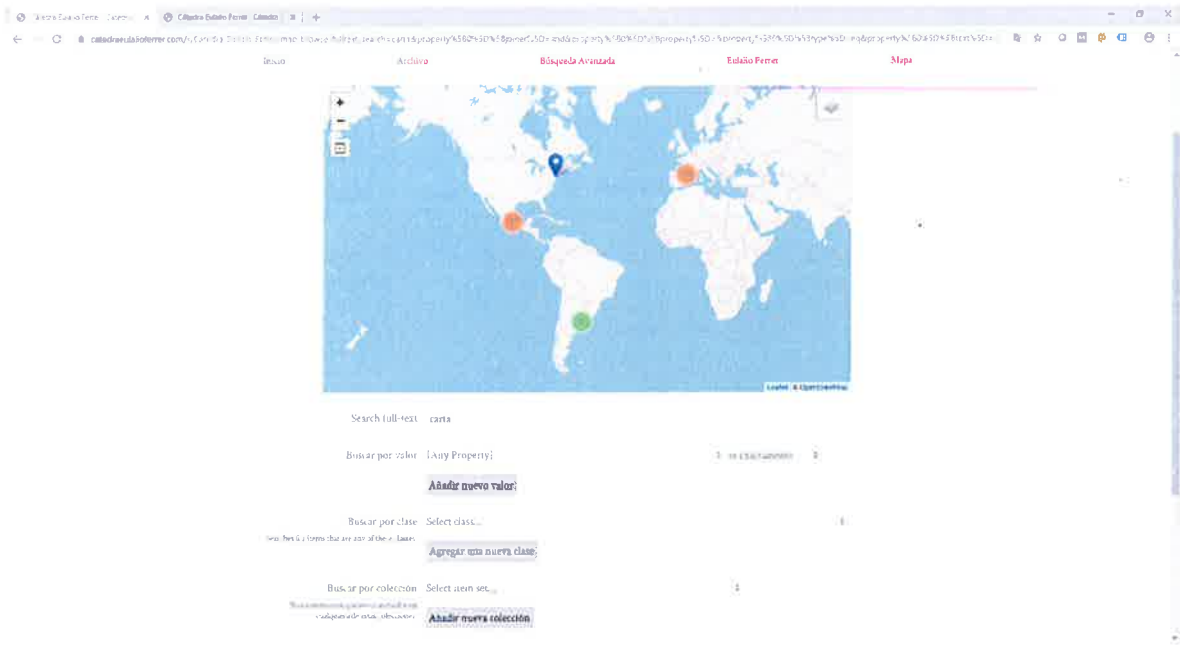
Cátedra Eulalio Ferrer · Catedra ×
Cátedra Eulalio Ferrer · Catedra ×
catedraeulalioferrer.com/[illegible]

Inicio
Archivo
Búsqueda Avanzada
Eulalio Ferrer
Mapa

+
−

Leaflet | © OpenStreetMap

Search full-text
carta

Buscar por valor
[Any Property]
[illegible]
Añadir nuevo valor

Buscar por clase
Select class...
Searches for items that are any of these classes.
Agregar una nueva clase

Buscar por colección
Select item set...
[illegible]
Añadir nueva colección